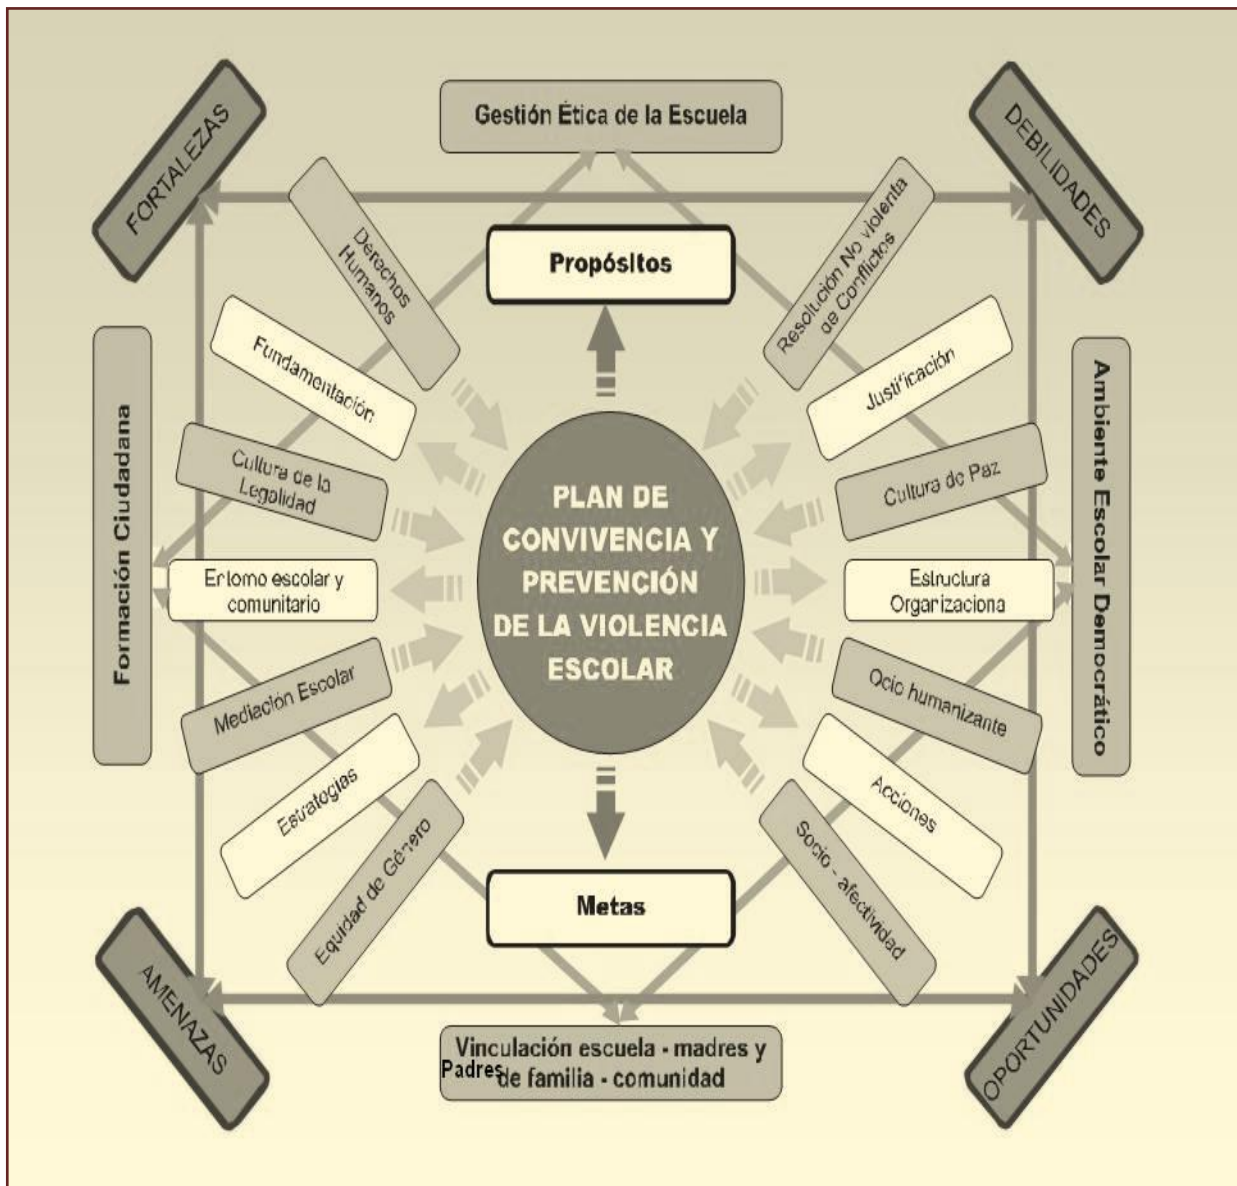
Gestión Ética de la Escuela

FORTALEZAS

DEBILIDADES

Propósitos

Derechos Humanos

Resolución No violenta de Conflictos

Fundamentación

Justificación

Formación Ciudadana

Ambiente Escolar Democrático

Cultura de la Legalidad

Cultura de Paz

PLAN DE CONVIVENCIA Y PREVENCIÓN DE LA VIOLENCIA ESCOLAR

Entorno escolar y comunitario

Estructura Organizaciona

Mediación Escolar

Ocio humanizante

Estrategias

Acciones

Equidad de Género

Socio - afectividad

Metas

AMENAZAS

OPORTUNIDADES

Vinculación escuela - madres y Padres de familia - comunidad